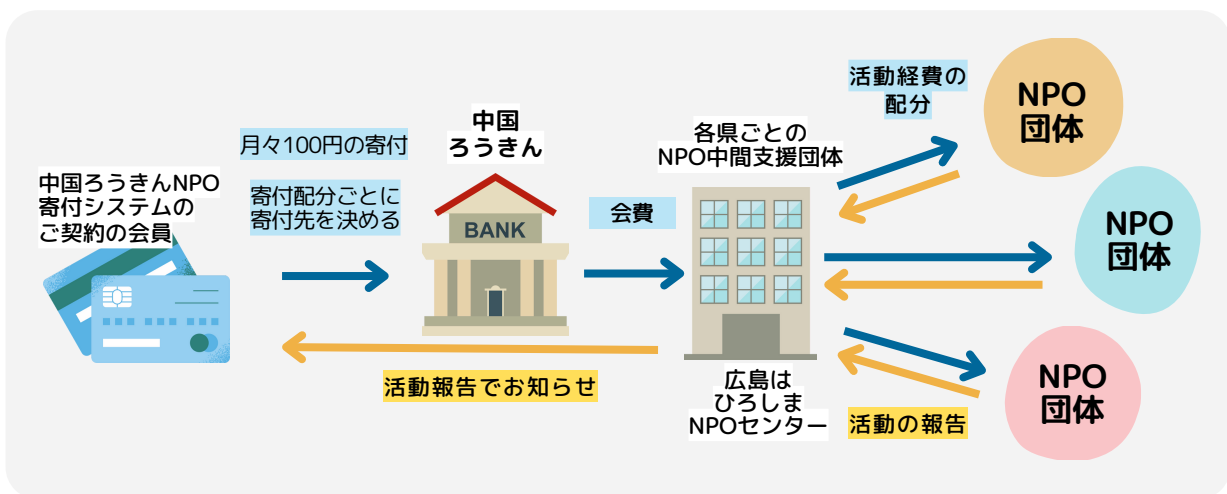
中国ろうきんNPO寄付システムのご契約の会員

月々100円の寄付

寄付配分ごとに寄付先を決める

中国ろうきん

BANK

会費

各県ごとのNPO中間支援団体

活動経費の配分

NPO団体

NPO団体

NPO団体

活動報告でお知らせ

広島はひろしまNPOセンター

活動の報告